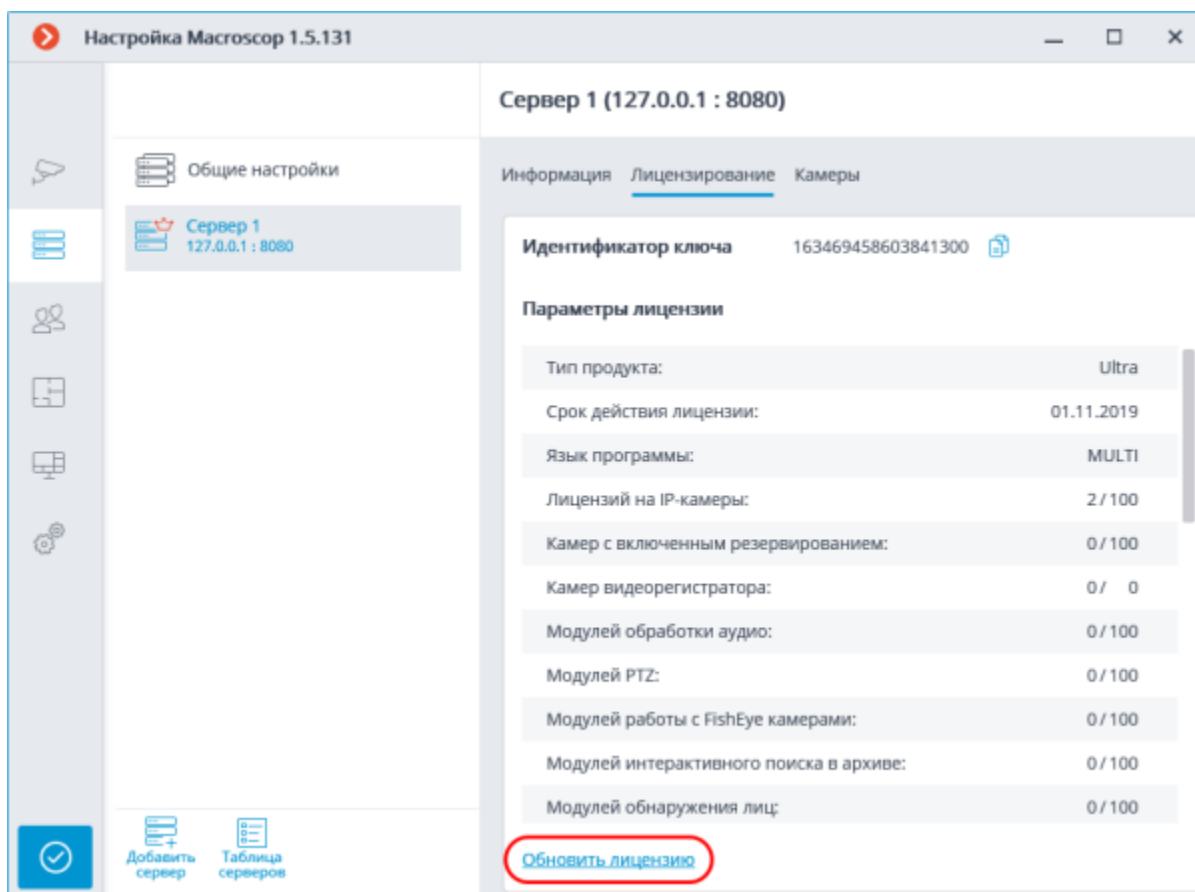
Настройка Macroscop 1.5.131

Сервер 1 (127.0.0.1 : 8080)

Общие настройки

Сервер 1
127.0.0.1 : 8080

Информация Лицензирование Камеры

Идентификатор ключа 163469458603841300

Параметры лицензии

| | |
|---|---|
| Тип продукта: | Ultra |
| Срок действия лицензии: | 01.11.2019 |
| Язык программы: | MULTI |
| Лицензий на IP-камеры: | 2 / 100 |
| Камер с включенным резервированием: | 0 / 100 |
| Камер видеорегистратора: | 0 / 0 |
| Модулей обработки аудио: | 0 / 100 |
| Модулей PTZ: | 0 / 100 |
| Модулей работы с FishEye камерами: | 0 / 100 |
| Модулей интерактивного поиска в архиве: | 0 / 100 |
| Модулей обнаружения лиц: | 0 / 100 |

Добавить сервер

Таблица серверов

Обновить лицензию